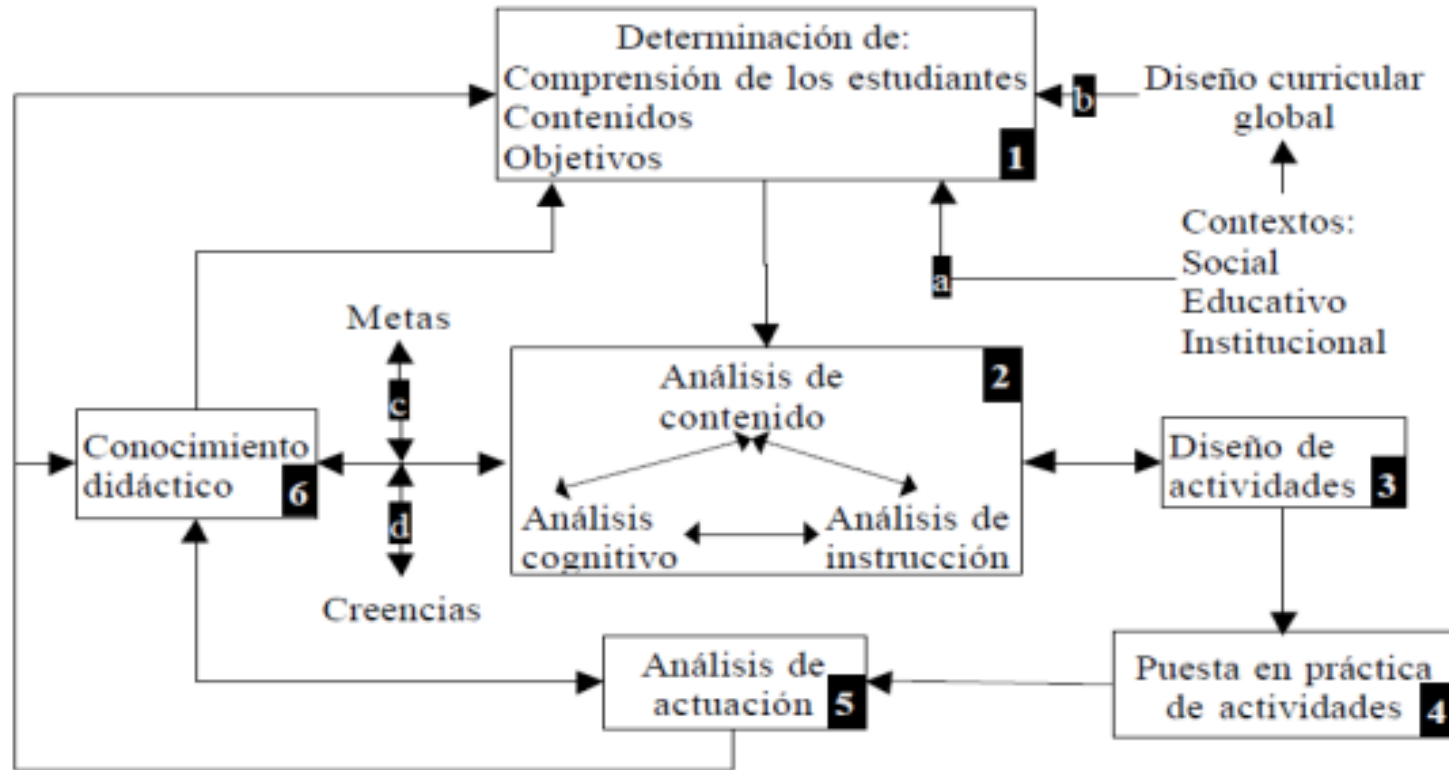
Determinación de:
Comprensión de los estudiantes
Contenidos
Objetivos
1

b
Diseño curricular global

a
Contextos:
Social
Educativo
Institucional

Metas
c
d
Creencias

Conocimiento didáctico
6

Análisis de contenido
2
Análisis cognitivo
Análisis de instrucción

Diseño de actividades
3

Puesta en práctica de actividades
4

Análisis de actuación
5